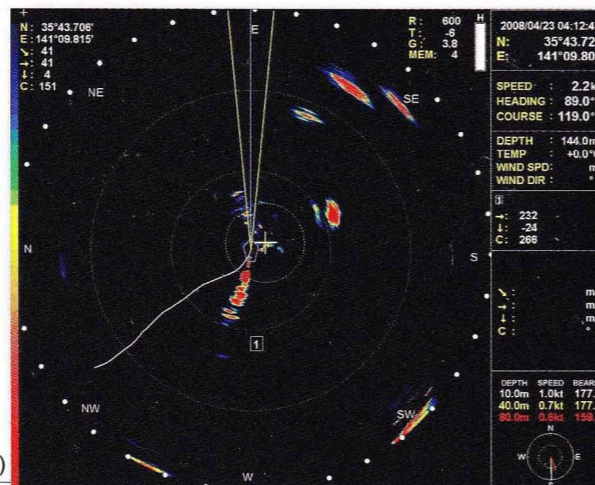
+
N : 35°43.706'
E : 141°09.815'
↘ : 41
→ : 41
↓ : 4
C : 151
NE
E
R : 600
T : -6
G : 3.8
MEM : 4
H
SE
N
S
1
NW
SW
W

2008/04/23 04:12:4
N : 35°43.72
E : 141°09.80
SPEED : 2.2k
HEADING : 89.0°
COURSE : 119.0°
DEPTH : 144.0m
TEMP : +0.0°
WIND SPD : m
WIND DIR : °
1
→ : 232
↓ : -24
C : 266
↘ : m
→ : m
↓ : m
C : °

| DEPTH | SPEED | BEAR |
|---|---|---|
| 10.0m | 1.0kt | 177. |
| 40.0m | 0.7kt | 177. |
| 80.0m | 0.6kt | 159. |

N
W
E
)